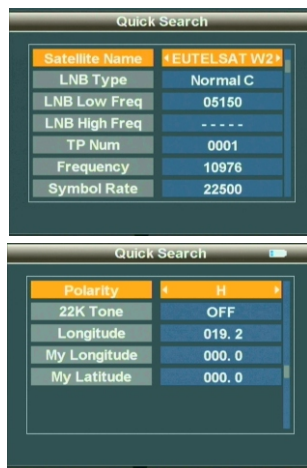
Quick Search

| | |
|---|---|
| Satellite Name | EUTELSAT W2 |
| LNB Type | Normal C |
| LNB Low Freq | 05150 |
| LNB High Freq | - - - - - |
| TP Num | 0001 |
| Frequency | 10976 |
| Symbol Rate | 22500 |

Quick Search

| | |
|---|---|
| Polarity | H |
| 22K Tone | OFF |
| Longitude | 019. 2 |
| My Longitude | 000. 0 |
| My Latitude | 000. 0 |